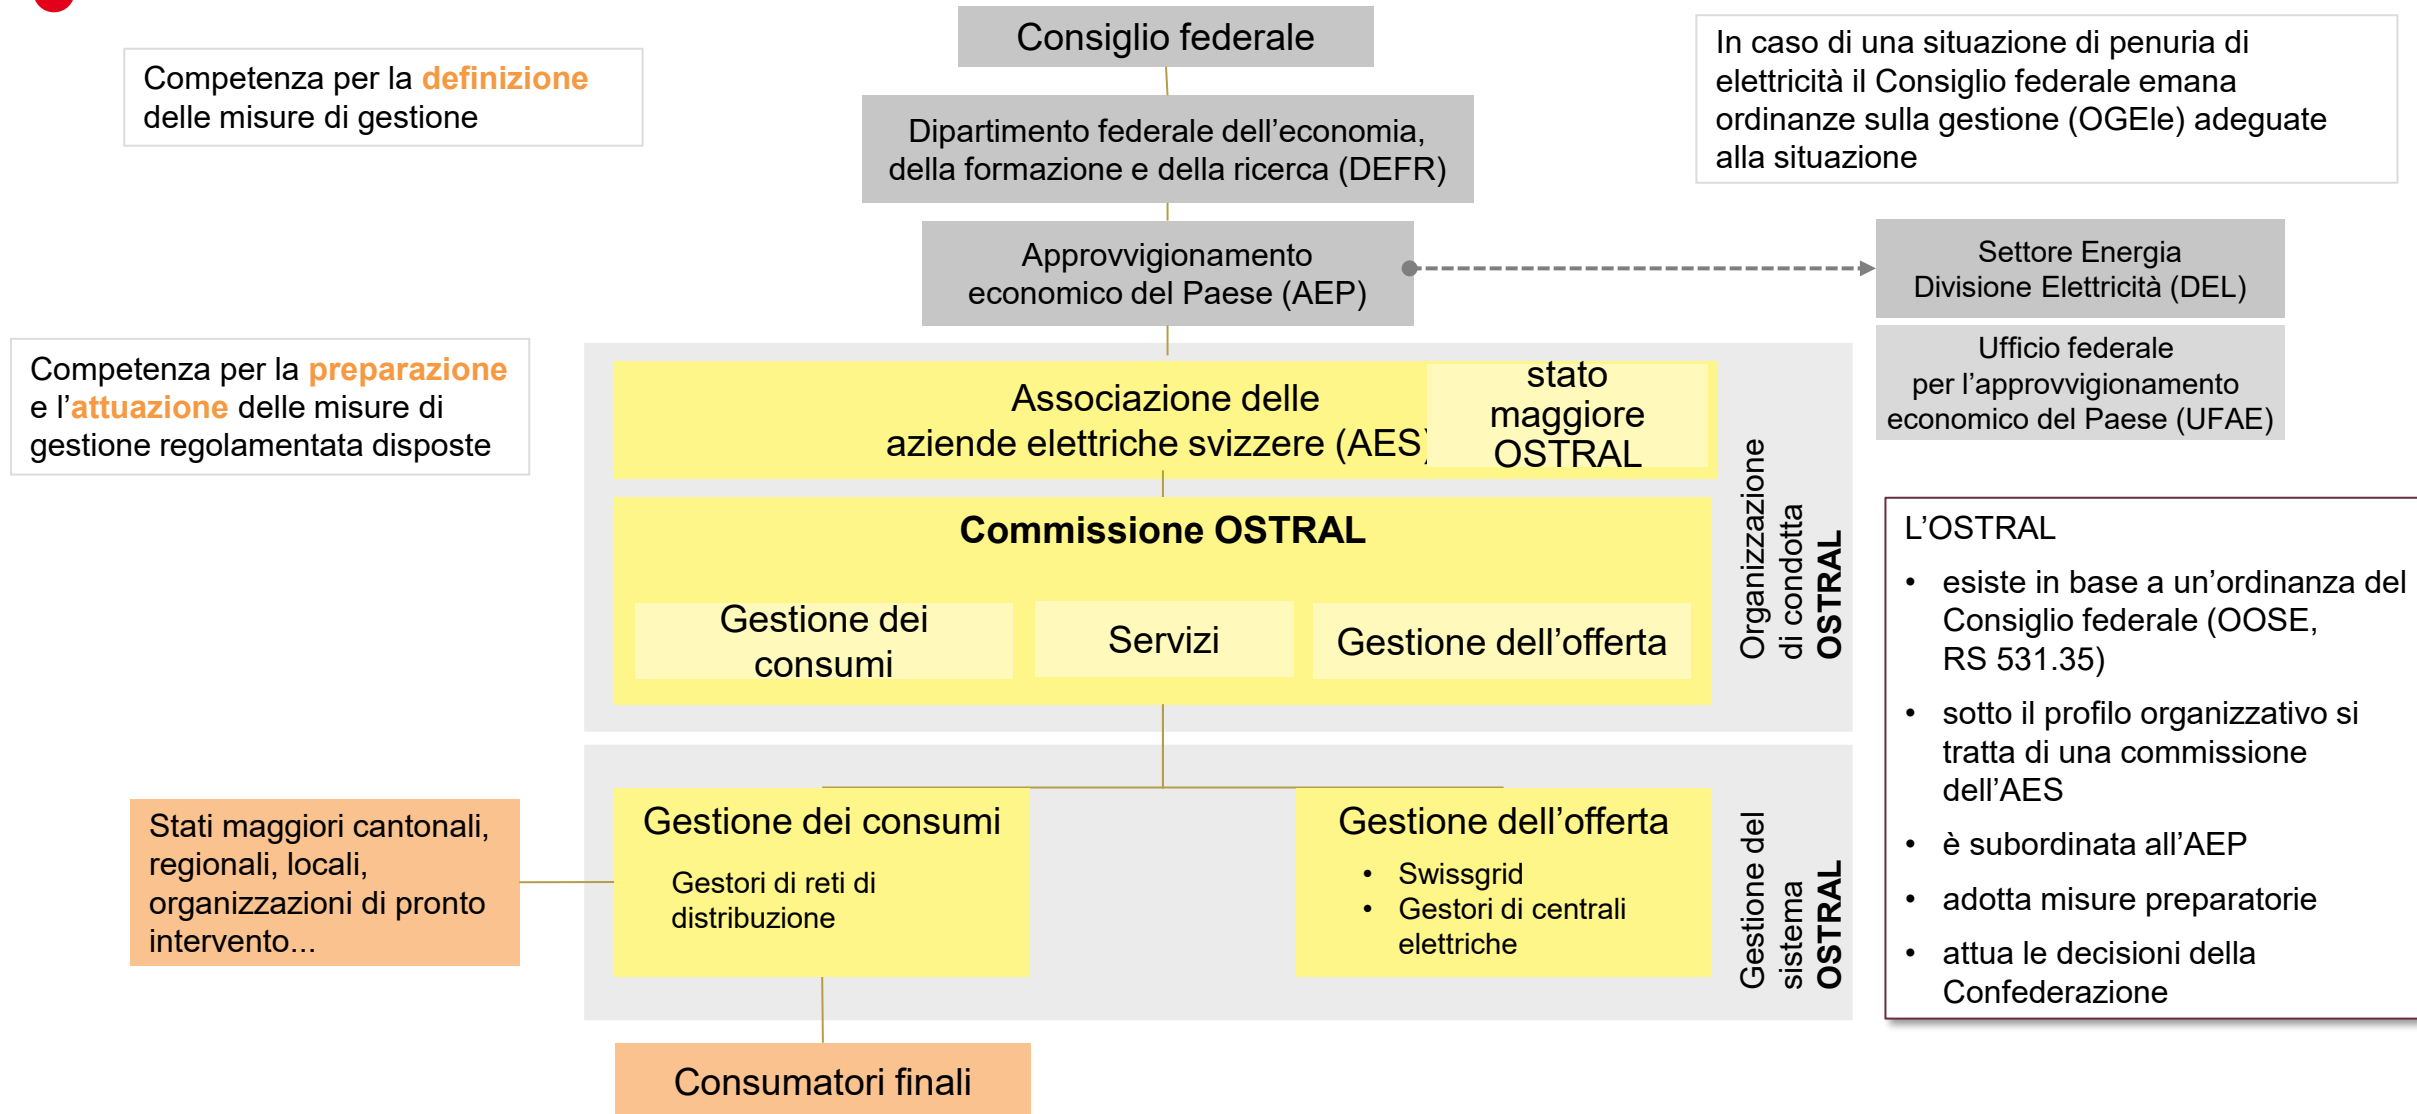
Competenza per la definizione delle misure di gestione

Consiglio federale

Dipartimento federale dell'economia, della formazione e della ricerca (DEFR)

Approvvigionamento economico del Paese (AEP)

In caso di una situazione di penuria di elettricità il Consiglio federale emana ordinanze sulla gestione (OGEle) adeguate alla situazione

Settore Energia Divisione Elettricità (DEL)

Ufficio federale per l'approvvigionamento economico del Paese (UFAE)

Competenza per la preparazione e l'attuazione delle misure di gestione regolamentata disposte

Associazione delle aziende elettriche svizzere (AES)

stato maggiore OSTRAL

Commissione OSTRAL

Gestione dei consumi

Servizi

Gestione dell'offerta

Organizzazione di condotta OSTRAL

L'OSTRAL
• esiste in base a un'ordinanza del Consiglio federale (OOSE, RS 531.35)
• sotto il profilo organizzativo si tratta di una commissione dell'AES
• è subordinata all'AEP
• adotta misure preparatorie
• attua le decisioni della Confederazione

Stati maggiori cantonali, regionali, locali, organizzazioni di pronto intervento...

Gestione dei consumi
Gestori di reti di distribuzione

Gestione dell'offerta
• Swissgrid
• Gestori di centrali elettriche

Gestione del sistema OSTRAL

Consumatori finali